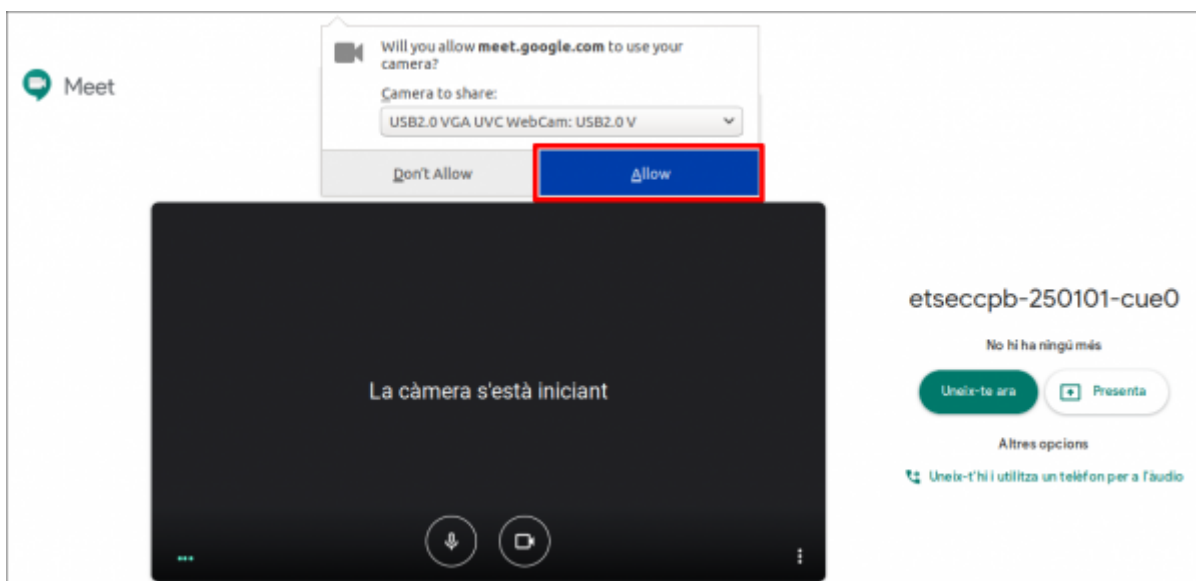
Meet

Will you allow **meet.google.com** to use your camera?

Camera to share:

USB2.0 VGA UVC WebCam: USB2.0 V

Don't Allow

Allow

La càmera s'està iniciant

etseccpb-250101-cue0

No hi ha ningú més

Uneix-te ara

Presenta

Altres opcions

Uneix-t'hi i utilitza un telèfon per a l'àudio